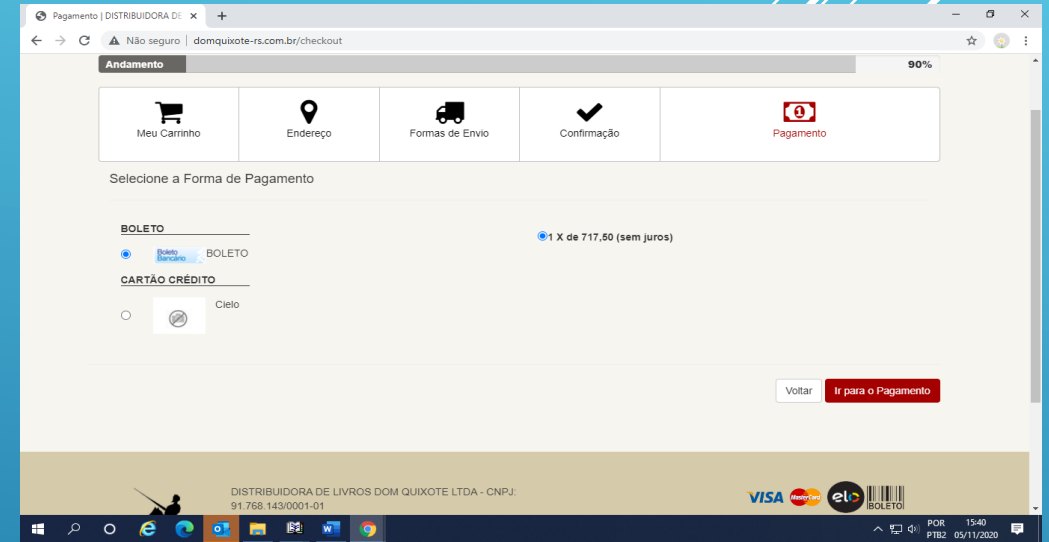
Pagamento | DISTRIBUIDORA DE ×

Não seguro | domquixote-rs.com.br/checkout

Andamento

90%

Meu Carrinho

Endereço

Formas de Envio

Confirmação

Pagamento

Selecione a Forma de Pagamento

BOLETO

Boleto Bancário BOLETO

CARTÃO CRÉDITO

Cielo

1 X de 717,50 (sem juros)

Voltar

Ir para o Pagamento

DISTRIBUIDORA DE LIVROS DOM QUIXOTE LTDA - CNPJ: 91.768.143/0001-01

VISA MasterCard elo BOLETO

POR PTB2 15:40 05/11/2020